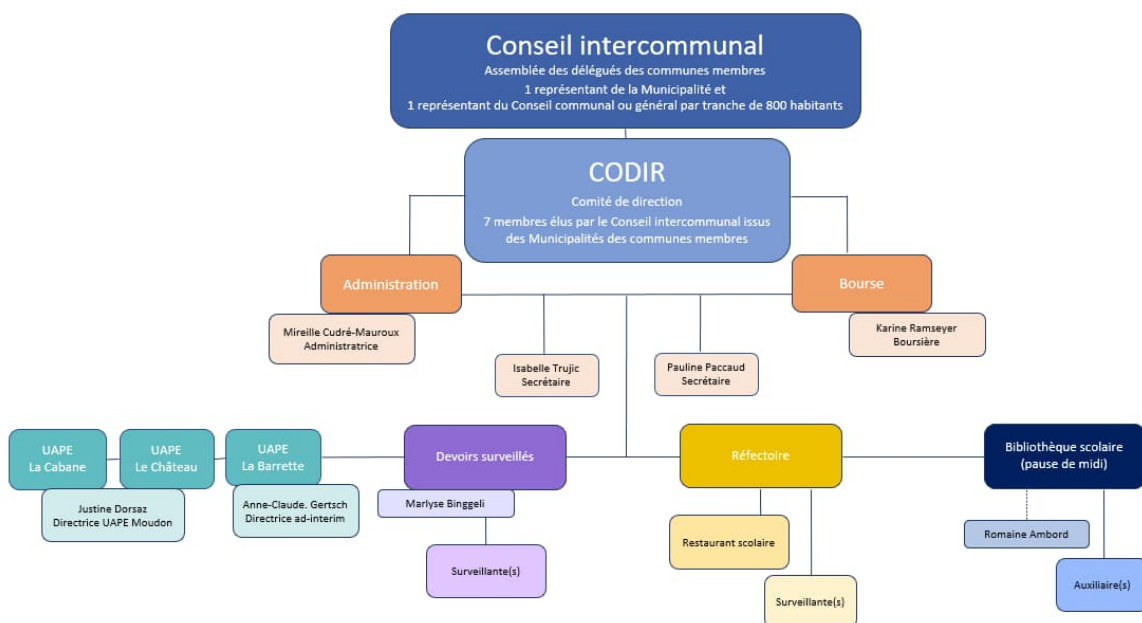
Conseil intercommunal
Assemblée des délégués des communes membres
1 représentant de la Municipalité et
1 représentant du Conseil communal ou général par tranche de 800 habitants

CODIR
Comité de direction
7 membres élus par le Conseil intercommunal issus des Municipalités des communes membres

Administration

Bourse

Mireille Cudré-Mauroux
Administratrice

Isabelle Trujic
Secrétaire

Pauline Paccaud
Secrétaire

Karine Ramseyer
Boursière

UAPE
La Cabane

UAPE
Le Château

UAPE
La Barrette

Devoirs surveillés

Réfectoire

Bibliothèque scolaire
(pause de midi)

Justine Dorsaz
Directrice UAPE Moudon

Anne-Claude. Gertsch
Directrice ad-interim

Marlyse Binggeli

Surveillante(s)

Restaurant scolaire

Surveillante(s)

Romaine Ambord

Auxiliaire(s)